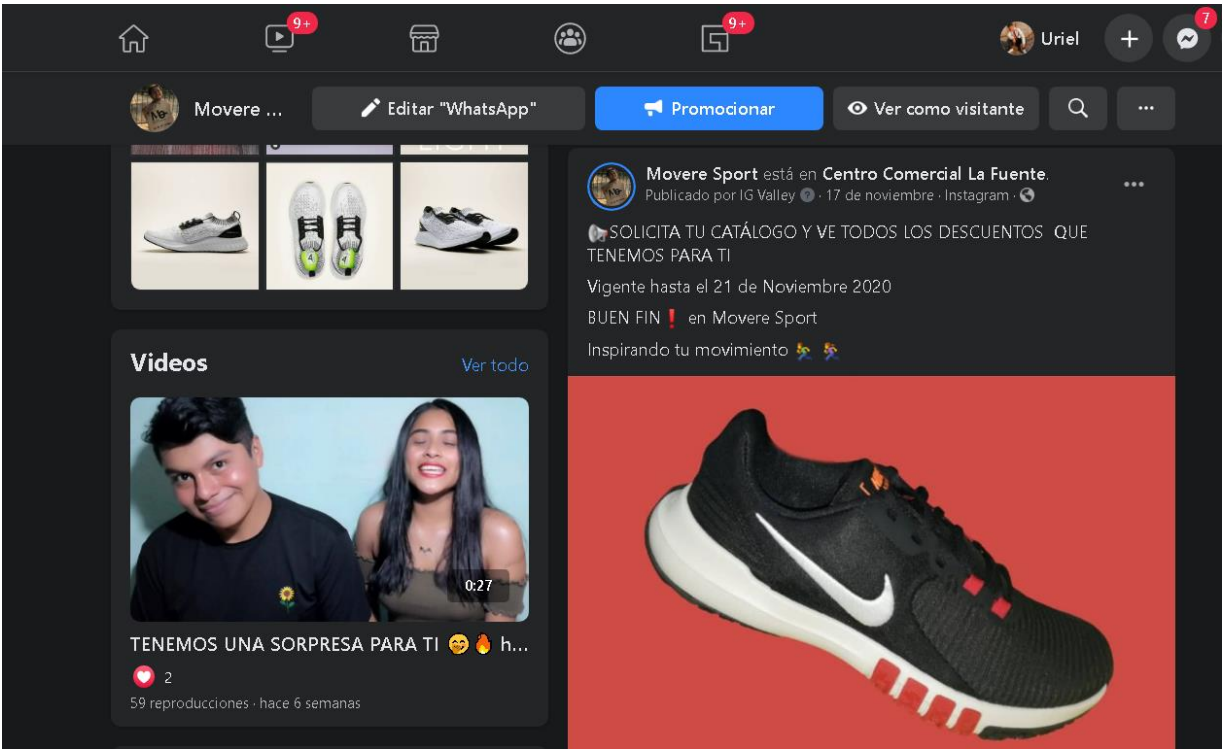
9+ 9+ Uriel 7

Movere ... Editar "WhatsApp" Promocionar Ver como visitante ···

Videos Ver todo

0:27

TENEMOS UNA SORPRESA PARA TI 😋🔥 h...

2

59 reproducciones · hace 6 semanas

Movere Sport está en Centro Comercial La Fuente.
Publicado por IG Valley · 17 de noviembre · Instagram ·

📢SOLICITA TU CATÁLOGO Y VE TODOS LOS DESCUENTOS QUE TENEMOS PARA TI

Vigente hasta el 21 de Noviembre 2020

BUEN FIN❗ en Movere Sport

Inspirando tu movimiento 🏃 🏃